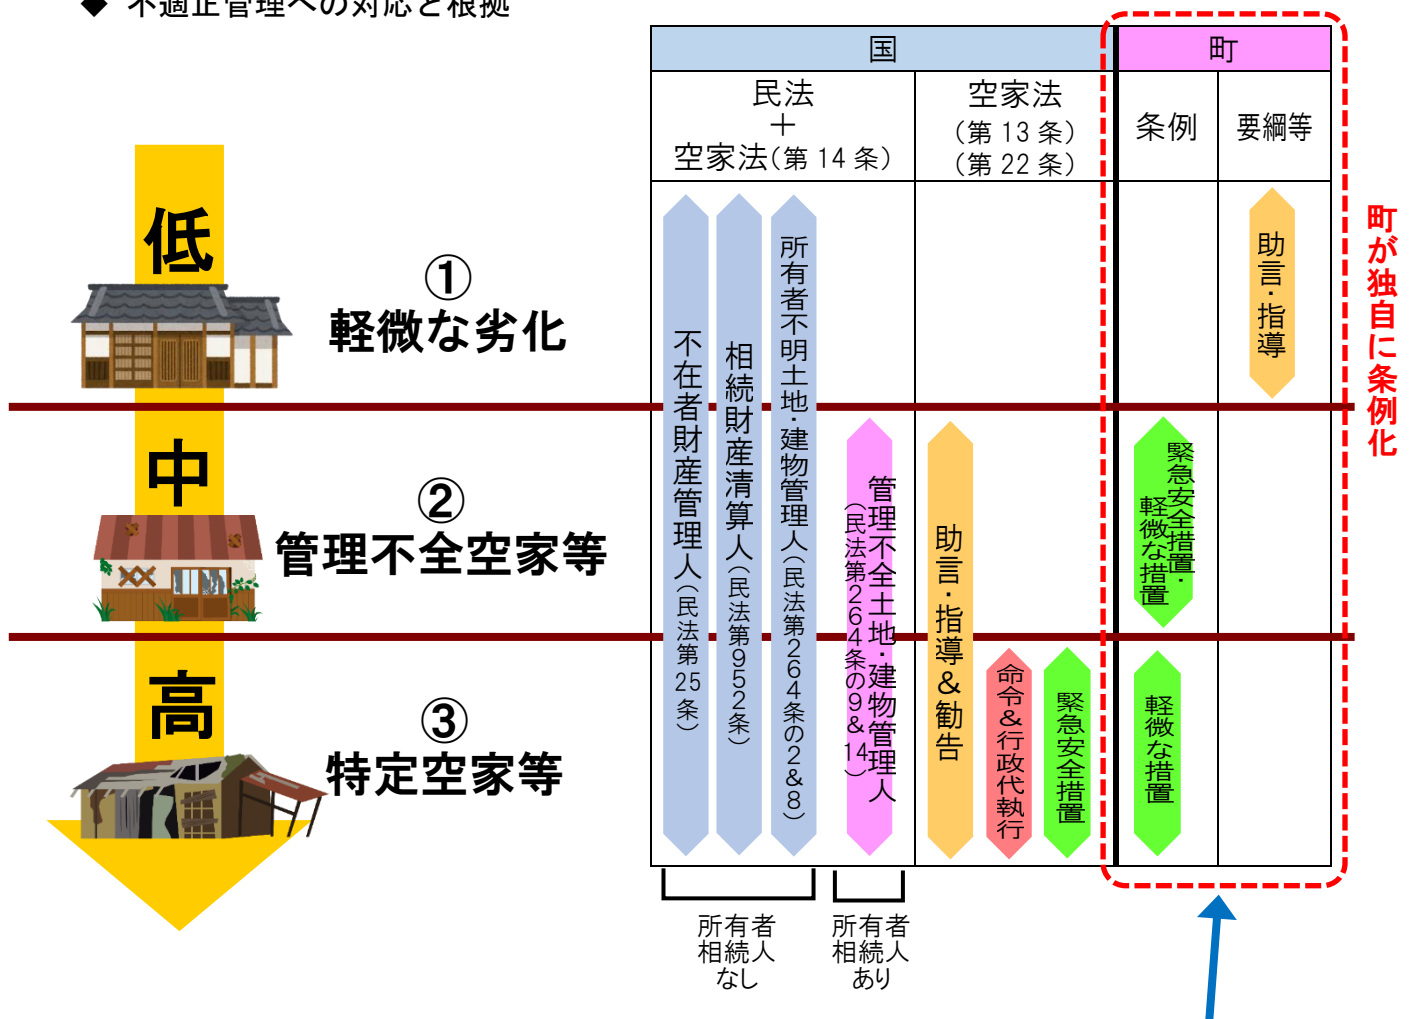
◆ 不適正管理への対応と根拠

| 国 | | 町 | |
|---|---|---|---|
| 民法<br>＋<br>空家法（第 14 条） | 空家法<br>（第 13 条）<br>（第 22 条） | 条例 | 要綱等 |

低
① 軽微な劣化

中
② 管理不全空家等

高
③ 特定空家等

不在者財産管理人（民法第 25 条）

相続財産清算人（民法第952条）

所有者不明土地・建物管理人（民法第264条の2＆8）

管理不全土地・建物管理人（民法第264条の9＆14）

助言・指導＆勧告

命令＆行政代執行

緊急安全措置

緊急安全措置・軽微な措置

軽微な措置

助言・指導

町が独自に条例化

所有者相続人なし

所有者相続人あり